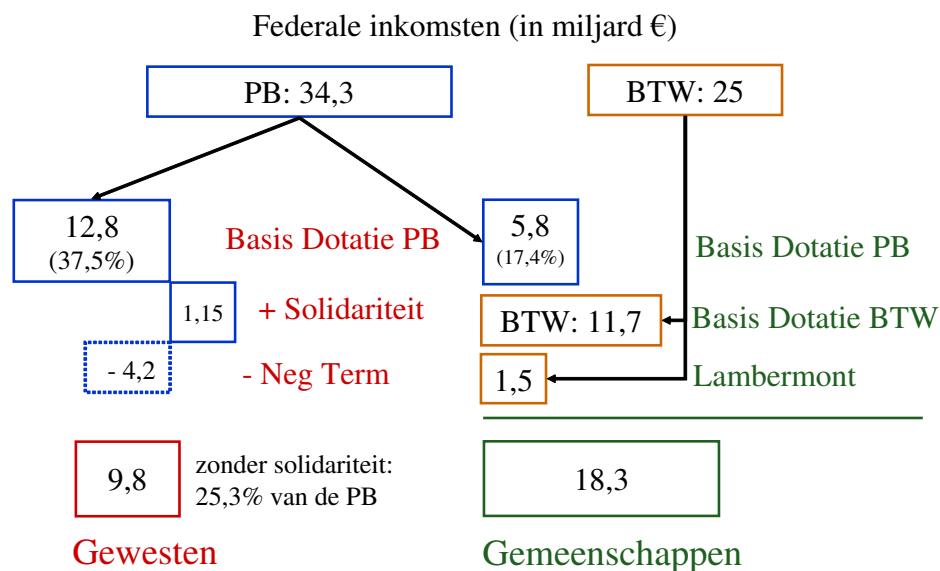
Federale inkomsten (in miljard €)

PB: 34,3

BTW: 25

12,8
(37,5%)

Basis Dotatie PB

5,8
(17,4%)

Basis Dotatie PB

1,15

+ Solidariteit

BTW: 11,7

Basis Dotatie BTW

- 4,2

- Neg Term

1,5

Lambermont

9,8

zonder solidariteit:
25,3% van de PB

18,3

Gewesten

Gemeenschappen